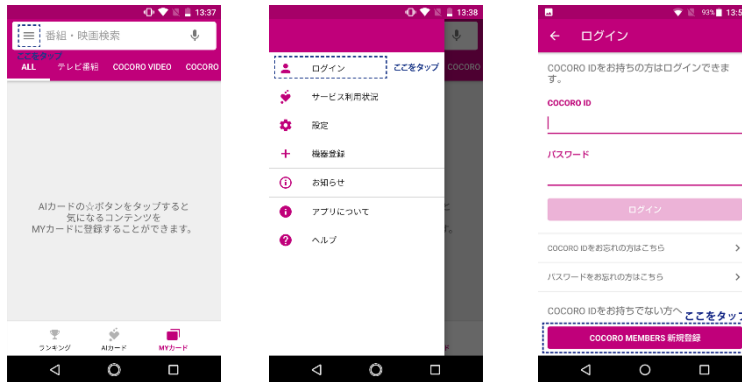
13:37

番組・映画検索

ここをタップ

ALL　テレビ番組　COCORO VIDEO　COCORO

AIカードの☆ボタンをタップすると気になるコンテンツをMYカードに登録することができます。

ランキング　AIカード　MYカード

13:38

ログイン　ここをタップ

COCORO

サービス利用状況

設定

機器登録

お知らせ

アプリについて

ヘルプ

93%　13:5

ログイン

COCORO IDをお持ちの方はログインできます。

COCORO ID

パスワード

ログイン

COCORO IDをお忘れの方はこちら

パスワードをお忘れの方はこちら

COCORO IDをお持ちでない方へ　ここをタップ

COCORO MEMBERS 新規登録